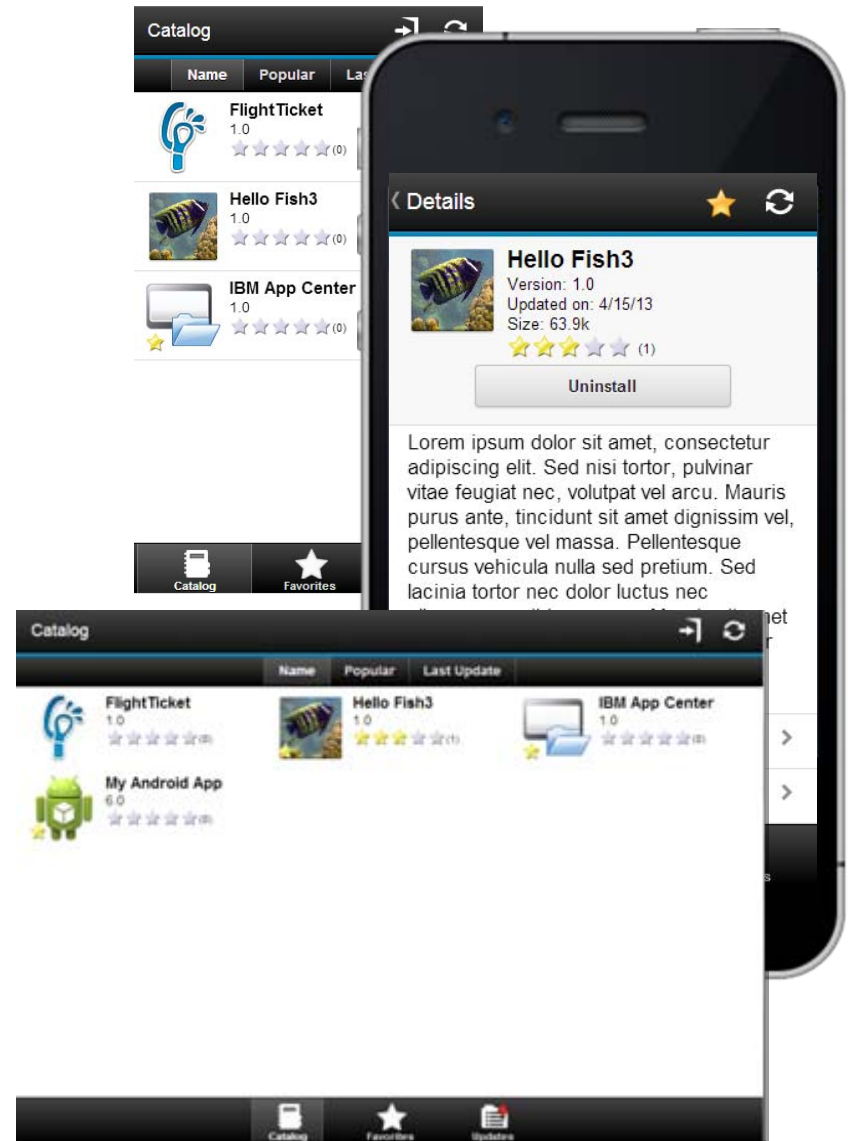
Catalog

Name | Popular | Las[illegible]

FlightTicket
1.0
(0)

Hello Fish3
1.0
(0)

IBM App Center
1.0
(0)

Catalog
Favorites

Details

Hello Fish3
Version: 1.0
Updated on: 4/15/13
Size: 63.9k
(1)

Uninstall

Lorem ipsum dolor sit amet, consectetur adipiscing elit. Sed nisi tortor, pulvinar vitae feugiat nec, volutpat vel arcu. Mauris purus ante, tincidunt sit amet dignissim vel, pellentesque vel massa. Pellentesque cursus vehicula nulla sed pretium. Sed lacinia tortor nec dolor luctus nec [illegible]

Catalog

Name | Popular | Last Update

FlightTicket
1.0
(0)

Hello Fish3
1.0
(1)

IBM App Center
1.0
(0)

My Android App
6.0
(0)

Catalog
Favorites
Updates